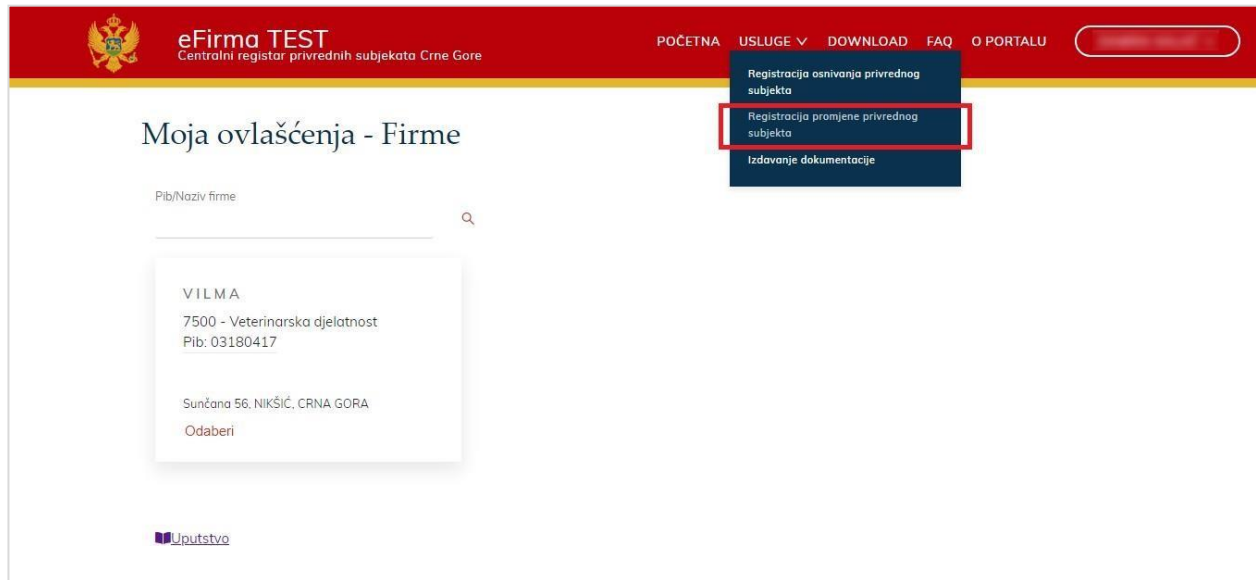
eFirma TEST
Centralni registar privrednih subjekata Crne Gore

POČETNA USLUGE ∨ DOWNLOAD FAQ O PORTALU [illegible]

Registracija osnivanja privrednog subjekta
Registracija promjene privrednog subjekta
Izdavanje dokumentacije

Moja ovlašćenja - Firme

Pib/Naziv firme

VILMA
7500 - Veterinarska djelatnost
Pib: 03180417

Sunčana 56, NIKŠIĆ, CRNA GORA
Odaberi

Uputstvo